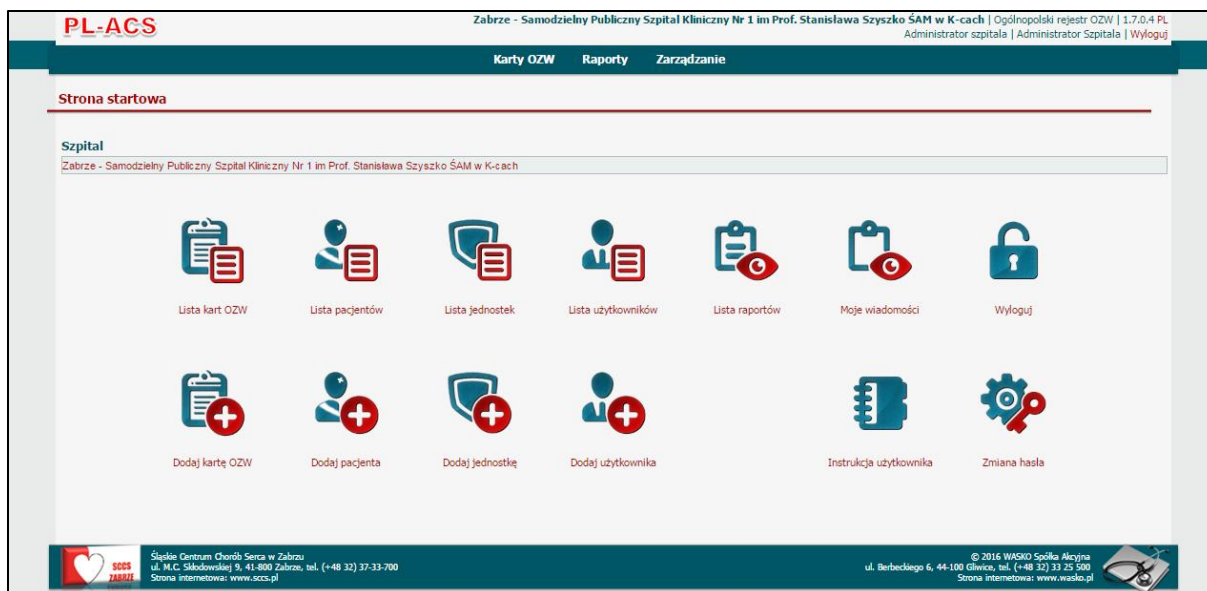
PL-ACS

Zabrze - Samodzielny Publiczny Szpital Kliniczny Nr 1 im Prof. Stanisława Szyszko ŚAM w K-cach | Ogólnopolski rejestr OZW | 1.7.0.4 PL
Administrator szpitala | Administrator Szpitala | Wyloguj

Karty OZW Raporty Zarządzanie

Strona startowa

Szpital
Zabrze - Samodzielny Publiczny Szpital Kliniczny Nr 1 im Prof. Stanisława Szyszko ŚAM w K-cach

Lista kart OZW
Lista pacjentów
Lista jednostek
Lista użytkowników
Lista raportów
Moje wiadomości
Wyloguj

Dodaj kartę OZW
Dodaj pacjenta
Dodaj jednostkę
Dodaj użytkownika
Instrukcja użytkownika
Zmiana hasła

SCCS ZABRZE
Śląskie Centrum Chorób Serca w Zabrzu
ul. M.C. Skłodowskiej 9, 41-800 Zabrze, tel. (+48 32) 37-33-700
Strona internetowa: www.sccs.pl

© 2016 WASKO Spółka Akcyjna
ul. Berbeckiego 6, 44-100 Gliwice, tel. (+48 32) 33 25 500
Strona internetowa: www.wasko.pl